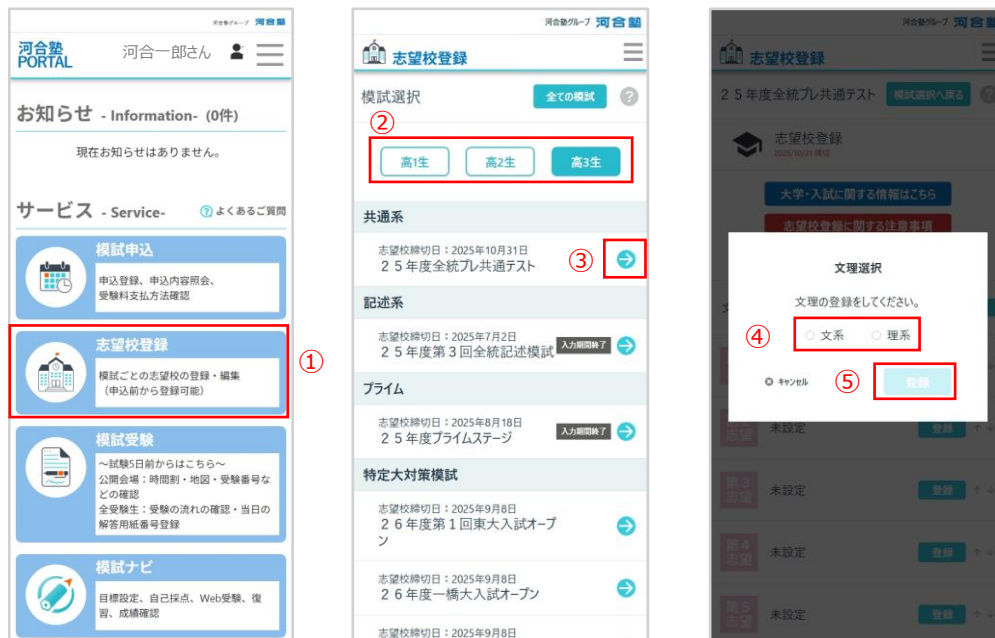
河合塾グループ 河合塾

河合塾 PORTAL

河合一郎さん

お知らせ - Information- (0件)

現在お知らせはありません。

サービス - Service-

よくあるご質問

模試申込

申込登録、申込内容照会、受験料支払方法確認

志望校登録

模試ごとの志望校の登録・編集（申込前から登録可能）

①

模試受験

～試験5日前からはこちら～
公開会場：時間割・地図・受験番号などの確認
全受験生：受験の流れの確認・当日の解答用紙番号登録

模試ナビ

目標設定、自己採点、Web受験、復習、成績確認

河合塾グループ 河合塾

志望校登録

模試選択

全ての模試

②

高1生

高2生

高3生

共通系

志望校締切日：2025年10月31日
２５年度全統プレ共通テスト

③

記述系

志望校締切日：2025年7月2日
２５年度第３回全統記述模試

入力期間終了

プライム

志望校締切日：2025年8月18日
２５年度プライムステージ

入力期間終了

特定大対策模試

志望校締切日：2025年9月8日
２６年度第１回東大入試オープン

志望校締切日：2025年9月8日
２６年度一橋大入試オープン

志望校締切日：2025年9月8日

河合塾グループ 河合塾

志望校登録

２５年度全統プレ共通テスト

模試選択へ戻る

志望校登録
2025/10/31 締切

大学・入試に関する情報はこちら

志望校登録に関する注意事項

文理選択

文理の登録をしてください。

④

文系

理系

キャンセル

⑤

登録

未設定

登録

第3志望

未設定

登録

第4志望

未設定

登録

第5志望

未設定

登録